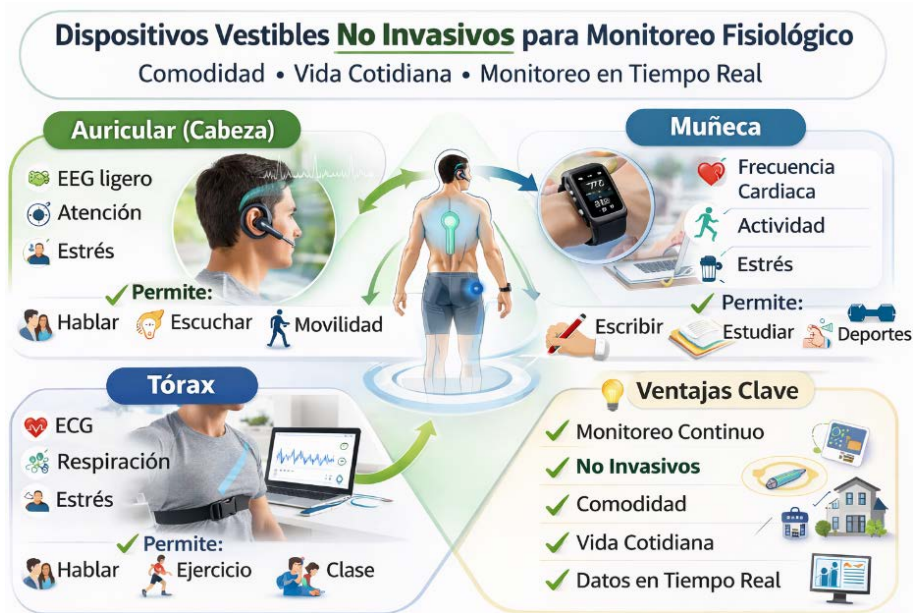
Dispositivos Vestibles No Invasivos para Monitoreo Fisiológico
Comodidad • Vida Cotidiana • Monitoreo en Tiempo Real

Auricular (Cabeza)
EEG ligero
Atención
Estrés
✔ Permite:
Hablar
Escuchar
Movilidad

Muñeca
Frecuencia Cardiaca
Actividad
Estrés
✔ Permite:
Escribir
Estudiar
Deportes

Tórax
ECG
Respiración
Estrés
✔ Permite:
Hablar
Ejercicio
Clase

Ventajas Clave
✔ Monitoreo Continuo
✔ No Invasivos
✔ Comodidad
✔ Vida Cotidiana
✔ Datos en Tiempo Real